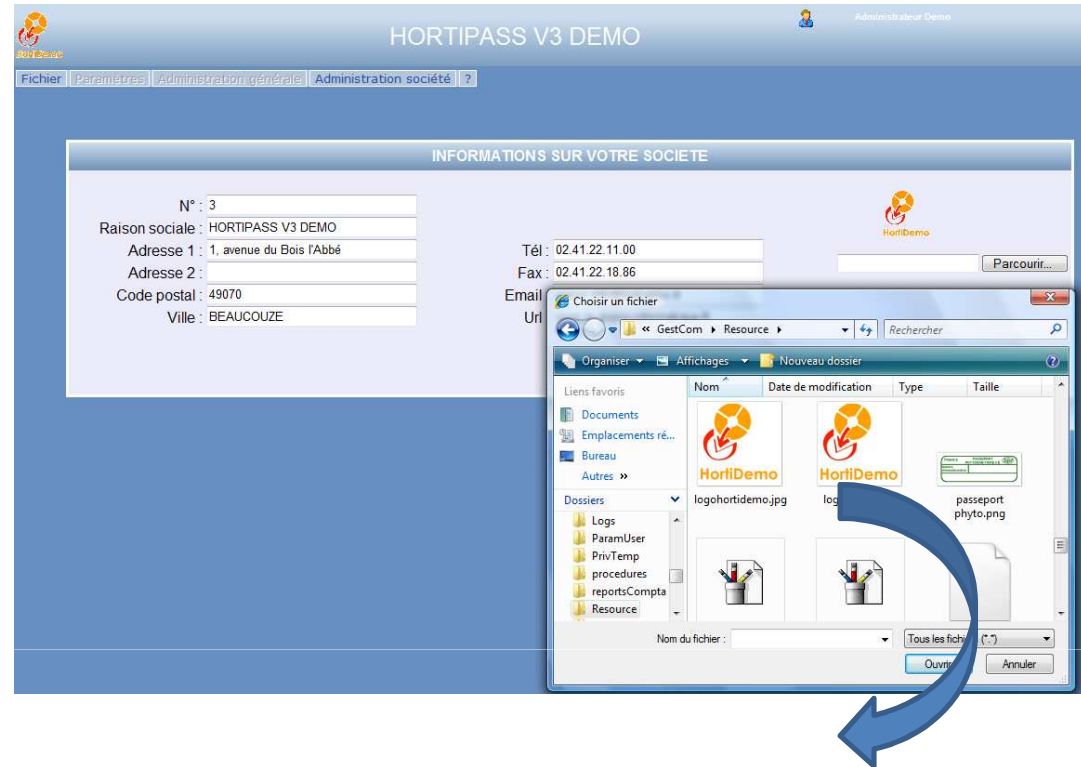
HORTIPASS V3 DEMO

Administrateur Demo

Fichier | Parametres | Administration générale | Administration société | ?

INFORMATIONS SUR VOTRE SOCIETE

N° : 3
Raison sociale : HORTIPASS V3 DEMO
Adresse 1 : 1, avenue du Bois l'Abbé
Adresse 2 :
Code postal : 49070
Ville : BEAUCOUZE

Tél : 02.41.22.11.00
Fax : 02.41.22.18.86
Email
Url

HortiDemo

Parcourir...

Choisir un fichier

« GestCom ▸ Resource ▸

Rechercher

Organiser ▾ Affichages ▾ Nouveau dossier

Liens favoris
Documents
Emplacements ré...
Bureau
Autres »

Dossiers
Logs
ParamUser
PrivTemp
procedures
reportsCompta
Resource

| Nom | Date de modification | Type | Taille |
|---|---|---|---|

HortiDemo
logohortidemo.jpg

HortiDemo
log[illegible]

passeport phyto.png

Nom du fichier :

Tous les fichi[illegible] (*.*)

Ouvri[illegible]

Annuler